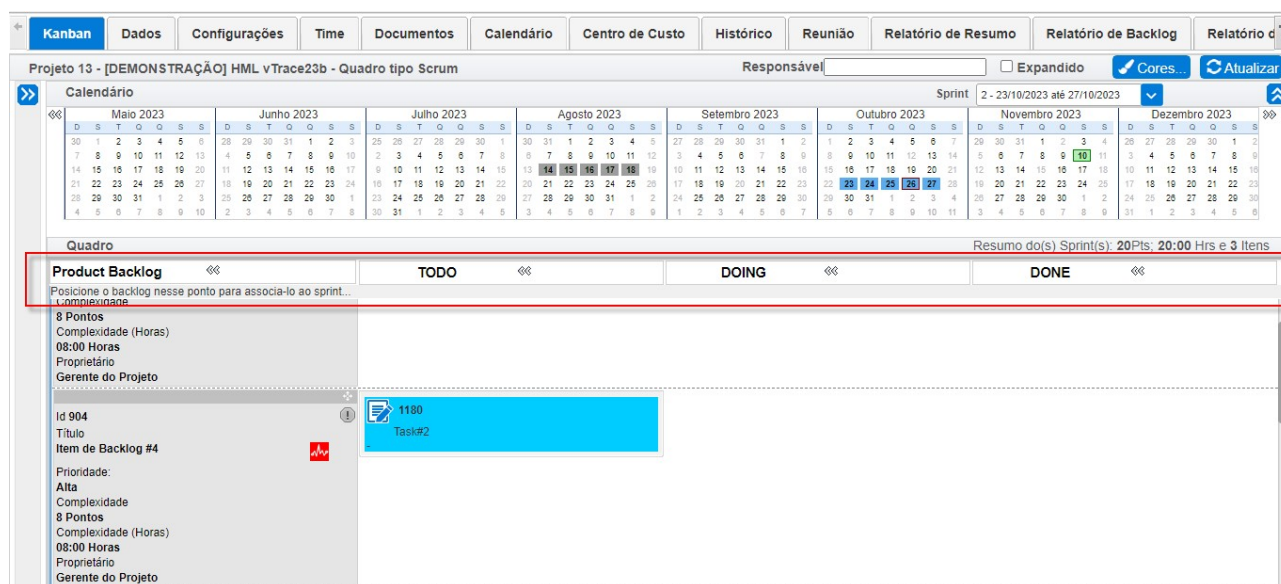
Kanban | Dados | Configurações | Time | Documentos | Calendário | Centro de Custo | Histórico | Reunião | Relatório de Resumo | Relatório de Backlog | Relatório d

Projeto 13 - [DEMONSTRAÇÃO] HML vTrace23b - Quadro tipo Scrum

Responsável

Expandido

Cores...

Atualizar

Calendário

Sprint 2 - 23/10/2023 até 27/10/2023

Maio 2023
D S T Q Q S S
30 1 2 3 4 5 6
7 8 9 10 11 12 13
14 15 16 17 18 19 20
21 22 23 24 25 26 27
28 29 30 31 1 2 3
4 5 6 7 8 9 10

Junho 2023
D S T Q Q S S
28 29 30 31 1 2 3
4 5 6 7 8 9 10
11 12 13 14 15 16 17
18 19 20 21 22 23 24
25 26 27 28 29 30 1
2 3 4 5 6 7 8

Julho 2023
D S T Q Q S S
25 26 27 28 29 30 1
2 3 4 5 6 7 8
9 10 11 12 13 14 15
16 17 18 19 20 21 22
23 24 25 26 27 28 29
30 31 1 2 3 4 5

Agosto 2023
D S T Q Q S S
30 31 1 2 3 4 5
6 7 8 9 10 11 12
13 14 15 16 17 18 19
20 21 22 23 24 25 26
27 28 29 30 31 1 2
3 4 5 6 7 8 9

Setembro 2023
D S T Q Q S S
27 28 29 30 31 1 2
3 4 5 6 7 8 9
10 11 12 13 14 15 16
17 18 19 20 21 22 23
24 25 26 27 28 29 30
1 2 3 4 5 6 7

Outubro 2023
D S T Q Q S S
1 2 3 4 5 6 7
8 9 10 11 12 13 14
15 16 17 18 19 20 21
22 23 24 25 26 27 28
29 30 31 1 2 3 4
5 6 7 8 9 10 11

Novembro 2023
D S T Q Q S S
29 30 31 1 2 3 4
5 6 7 8 9 10 11
12 13 14 15 16 17 18
19 20 21 22 23 24 25
26 27 28 29 30 1 2
3 4 5 6 7 8 9

Dezembro 2023
D S T Q Q S S
26 27 28 29 30 1 2
3 4 5 6 7 8 9
10 11 12 13 14 15 16
17 18 19 20 21 22 23
24 25 26 27 28 29 30
31 1 2 3 4 5 6

Quadro

Resumo do(s) Sprint(s): **20**Pts; **20:00** Hrs e **3** Itens

Product Backlog | TODO | DOING | DONE

Posicione o backlog nesse ponto para associa-lo ao sprint...

Complexidade
8 Pontos
Complexidade (Horas)
08:00 Horas
Proprietário
Gerente do Projeto

Id 904
Título
Item de Backlog #4
Prioridade:
Alta
Complexidade
8 Pontos
Complexidade (Horas)
08:00 Horas
Proprietário
Gerente do Projeto

1180
Task#2
-